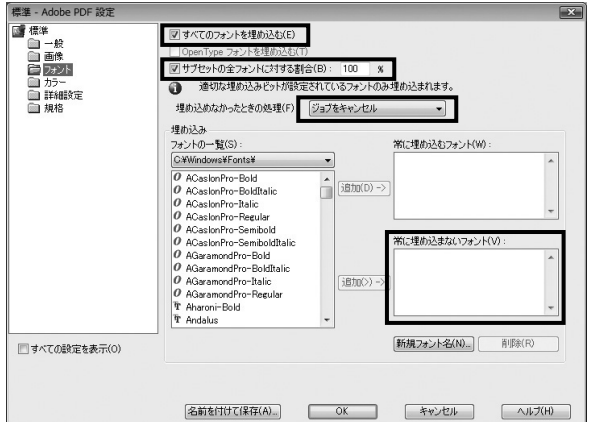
標準 - Adobe PDF 設定

標準
一般
画像
フォント
カラー
詳細設定
規格

すべてのフォントを埋め込む(E)
OpenType フォントを埋め込む(T)
サブセットの全フォントに対する割合(B)： 100 %
適切な埋め込みビットが設定されているフォントのみ埋め込まれます。
埋め込めなかったときの処理(F) ジョブをキャンセル

埋め込み
フォントの一覧(S)：
C:¥Windows¥Fonts¥
ACaslonPro-Bold
ACaslonPro-BoldItalic
ACaslonPro-Italic
ACaslonPro-Regular
ACaslonPro-Semibold
ACaslonPro-SemiboldItalic
AGaramondPro-Bold
AGaramondPro-BoldItalic
AGaramondPro-Italic
AGaramondPro-Regular
Aharoni-Bold
Andalus

追加(D) ->
常に埋め込むフォント(W)：

追加(>) ->
常に埋め込まないフォント(V)：

新規フォント名(N)... 削除(R)

すべての設定を表示(O)

名前を付けて保存(A)... OK キャンセル ヘルプ(H)